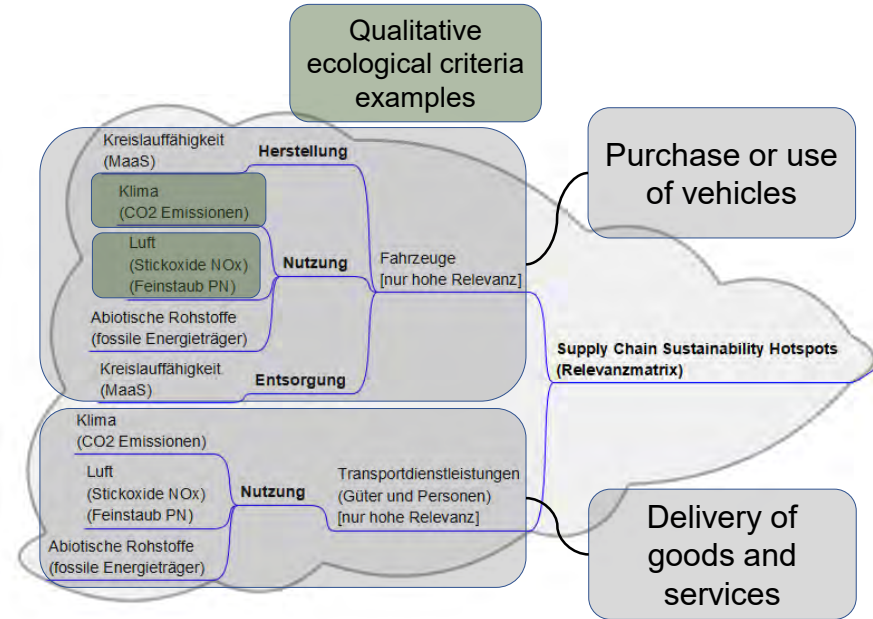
Qualitative ecological criteria examples

Purchase or use of vehicles

Kreislauffähigkeit (MaaS)

Herstellung

Klima (CO2 Emissionen)

Luft (Stickoxide NOx) (Feinstaub PN)

Nutzung

Fahrzeuge [nur hohe Relevanz]

Abiotische Rohstoffe (fossile Energieträger)

Kreislauffähigkeit (MaaS)

Entsorgung

Supply Chain Sustainability Hotspots (Relevanzmatrix)

Klima (CO2 Emissionen)

Luft (Stickoxide NOx) (Feinstaub PN)

Nutzung

Transportdienstleistungen (Güter und Personen) [nur hohe Relevanz]

Abiotische Rohstoffe (fossile Energieträger)

Delivery of goods and services